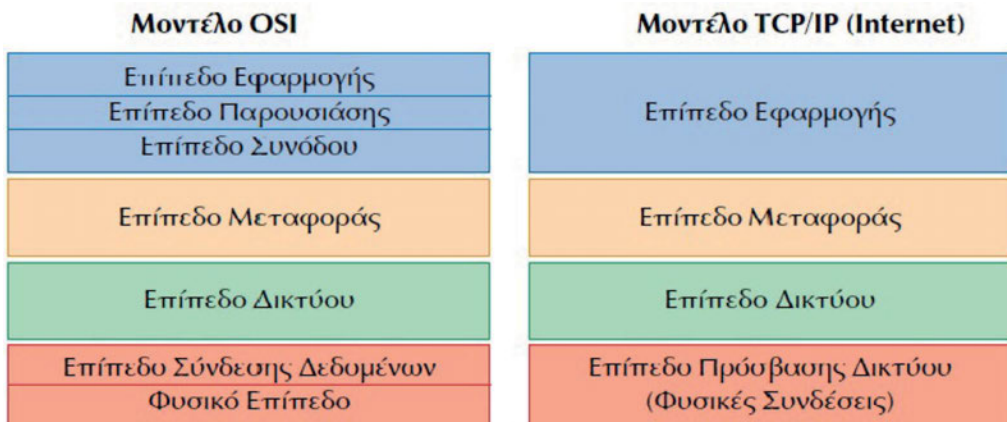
Μοντέλο OSI

Επίπεδο Εφαρμογής
Επίπεδο Παρουσιάσης
Επίπεδο Συνόδου

Επίπεδο Μεταφοράς

Επίπεδο Δικτύου

Επίπεδο Σύνδεσης Δεδομένων
Φυσικό Επίπεδο

Μοντέλο TCP/IP (Internet)

Επίπεδο Εφαρμογής

Επίπεδο Μεταφοράς

Επίπεδο Δικτύου

Επίπεδο Πρόσβασης Δικτύου
(Φυσικές Συνδέσεις)